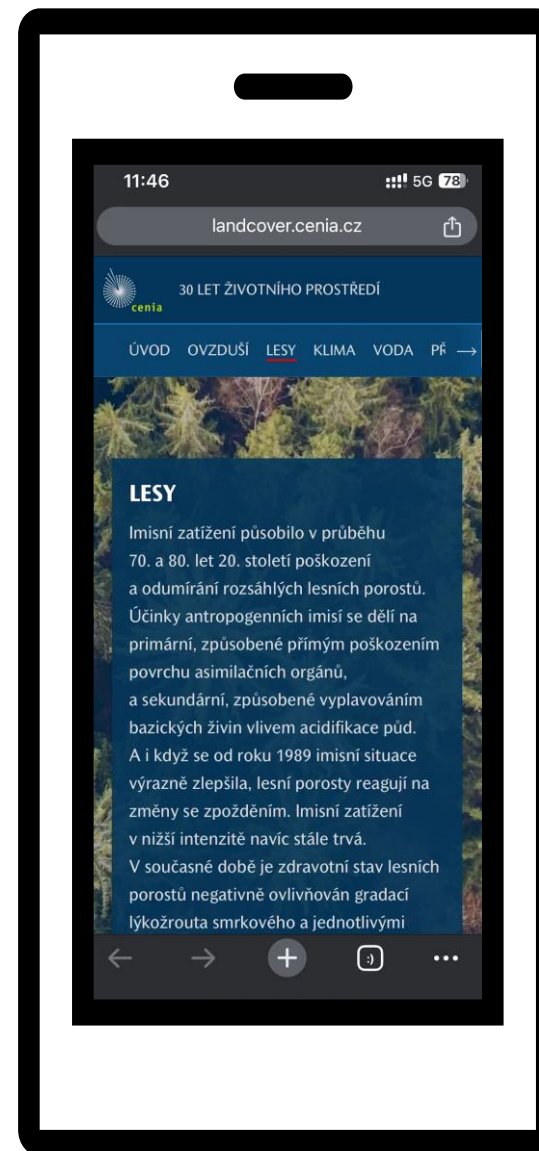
11:46

5G 78

landcover.cenia.cz

cenia

30 LET ŽIVOTNÍHO PROSTŘEDÍ

ÚVOD OVZDUŠÍ LESY KLIMA VODA PŘ →

LESY

Imisní zatížení působilo v průběhu 70. a 80. let 20. století poškození a odumírání rozsáhlých lesních porostů. Účinky antropogenních imisí se dělí na primární, způsobené přímým poškozením povrchu asimilačních orgánů, a sekundární, způsobené vyplavováním bazických živin vlivem acidifikace půd. A i když se od roku 1989 imisní situace výrazně zlepšila, lesní porosty reagují na změny se zpožděním. Imisní zatížení v nižší intenzitě navíc stále trvá.
V současné době je zdravotní stav lesních porostů negativně ovlivňován gradací lýkožrouta smrkového a jednotlivými

:)